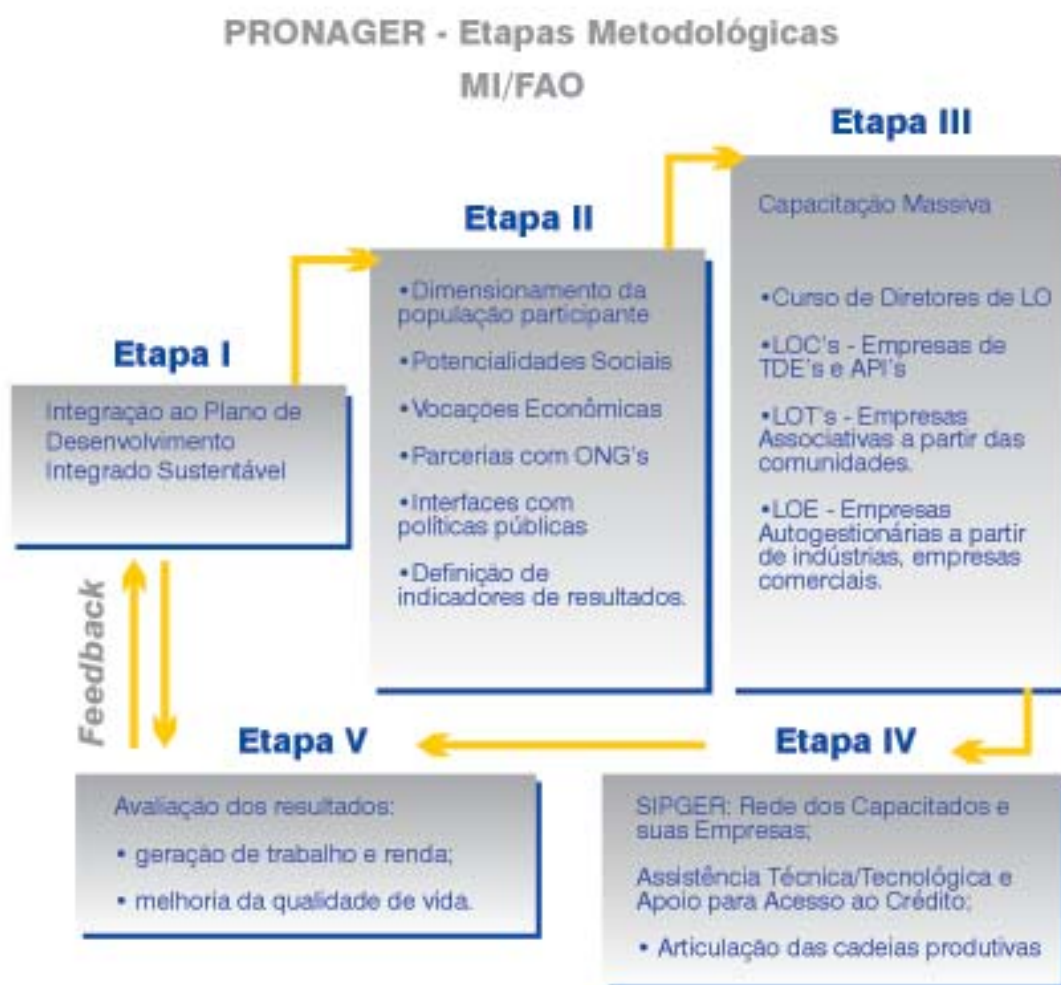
PRONAGER - Etapas Metodológicas
MI/FAO

Etapa I

Integração ao Plano de Desenvolvimento Integrado Sustentável

Etapa II

•Dimensionamento da população participante

•Potencialidades Sociais

•Vocações Econômicas

•Parcerias com ONG's

•Interfaces com políticas públicas

•Definição de indicadores de resultados.

Etapa III

Capacitação Massiva

•Curso de Diretores de LO

•LOC's - Empresas de TDE's e API's

•LOT's - Empresas Associativas a partir das comunidades.

•LOE - Empresas Autogestionárias a partir de indústrias, empresas comerciais.

Etapa IV

SIPGER: Rede dos Capacitados e suas Empresas;

Assistência Técnica/Tecnológica e Apoio para Acesso ao Crédito;

• Articulação das cadeias produtivas

Etapa V

Avaliação dos resultados:

• geração de trabalho e renda;

• melhoria da qualidade de vida.

Feedback